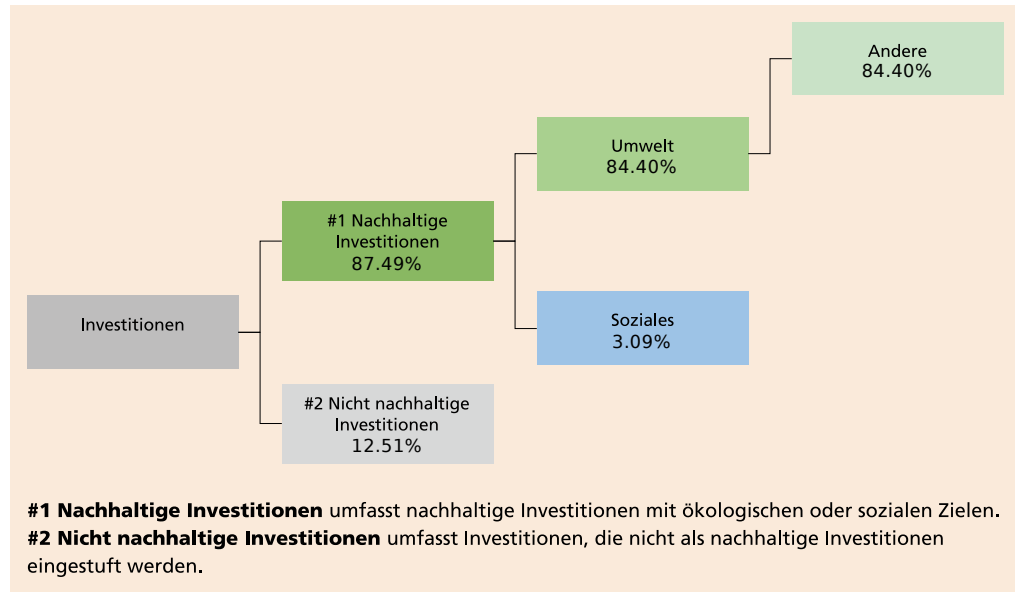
Investitionen

#1 Nachhaltige Investitionen 87.49%

#2 Nicht nachhaltige Investitionen 12.51%

Umwelt 84.40%

Soziales 3.09%

Andere 84.40%

**#1 Nachhaltige Investitionen** umfasst nachhaltige Investitionen mit ökologischen oder sozialen Zielen.
**#2 Nicht nachhaltige Investitionen** umfasst Investitionen, die nicht als nachhaltige Investitionen eingestuft werden.